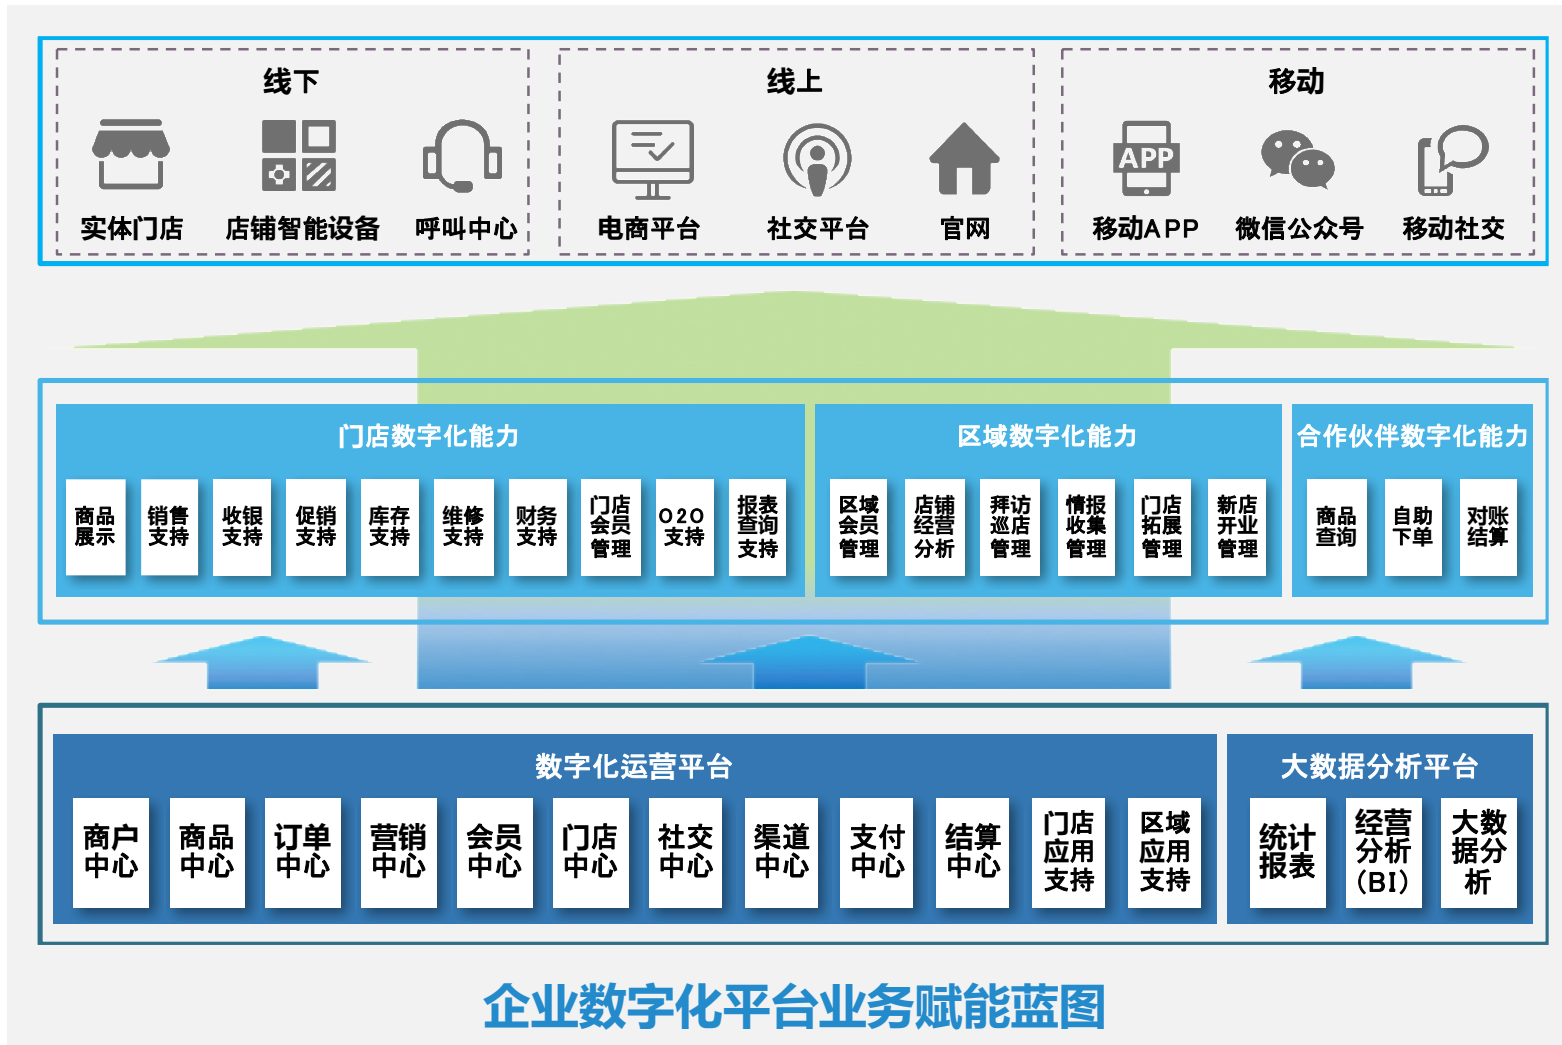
线下

实体门店 店铺智能设备 呼叫中心

线上

电商平台 社交平台 官网

移动

APP

移动APP 微信公众号 移动社交

门店数字化能力

商品展示 销售支持 收银支持 促销支持 库存支持 维修支持 财务支持 门店会员管理 O2O支持 报表查询支持

区域数字化能力

区域会员管理 店铺经营分析 拜访巡店管理 情报收集管理 门店拓展管理 新店开业管理

合作伙伴数字化能力

商品查询 自助下单 对账结算

数字化运营平台

商户中心 商品中心 订单中心 营销中心 会员中心 门店中心 社交中心 渠道中心 支付中心 结算中心 门店应用支持 区域应用支持

大数据分析平台

统计报表 经营分析（BI） 大数据分析

企业数字化平台业务赋能蓝图